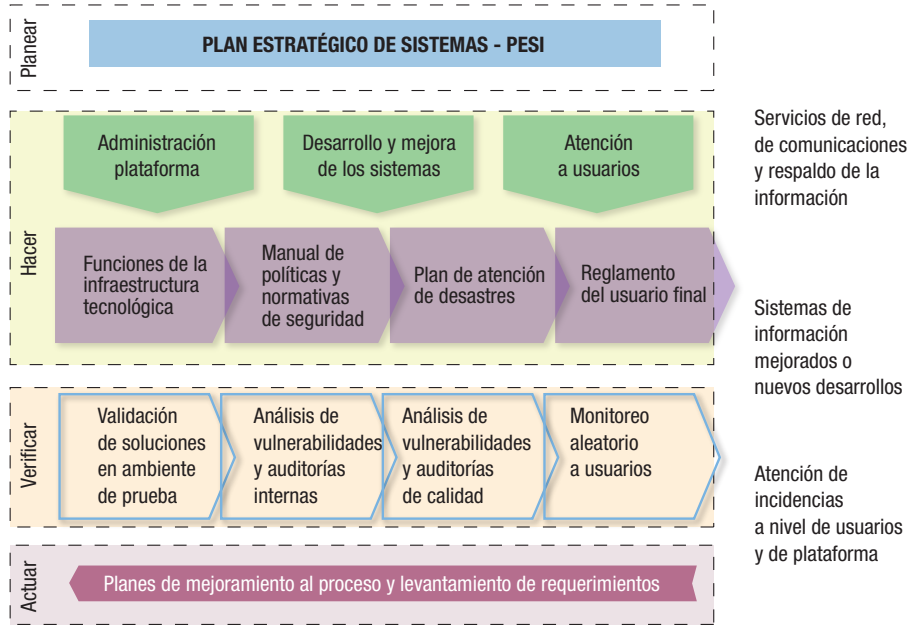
Planear

PLAN ESTRATÉGICO DE SISTEMAS - PESI

Hacer

Administración plataforma

Desarrollo y mejora de los sistemas

Atención a usuarios

Funciones de la infraestructura tecnológica

Manual de políticas y normativas de seguridad

Plan de atención de desastres

Reglamento del usuario final

Verificar

Validación de soluciones en ambiente de prueba

Análisis de vulnerabilidades y auditorías internas

Análisis de vulnerabilidades y auditorías de calidad

Monitoreo aleatorio a usuarios

Actuar

Planes de mejoramiento al proceso y levantamiento de requerimientos

Servicios de red, de comunicaciones y respaldo de la información

Sistemas de información mejorados o nuevos desarrollos

Atención de incidencias a nivel de usuarios y de plataforma